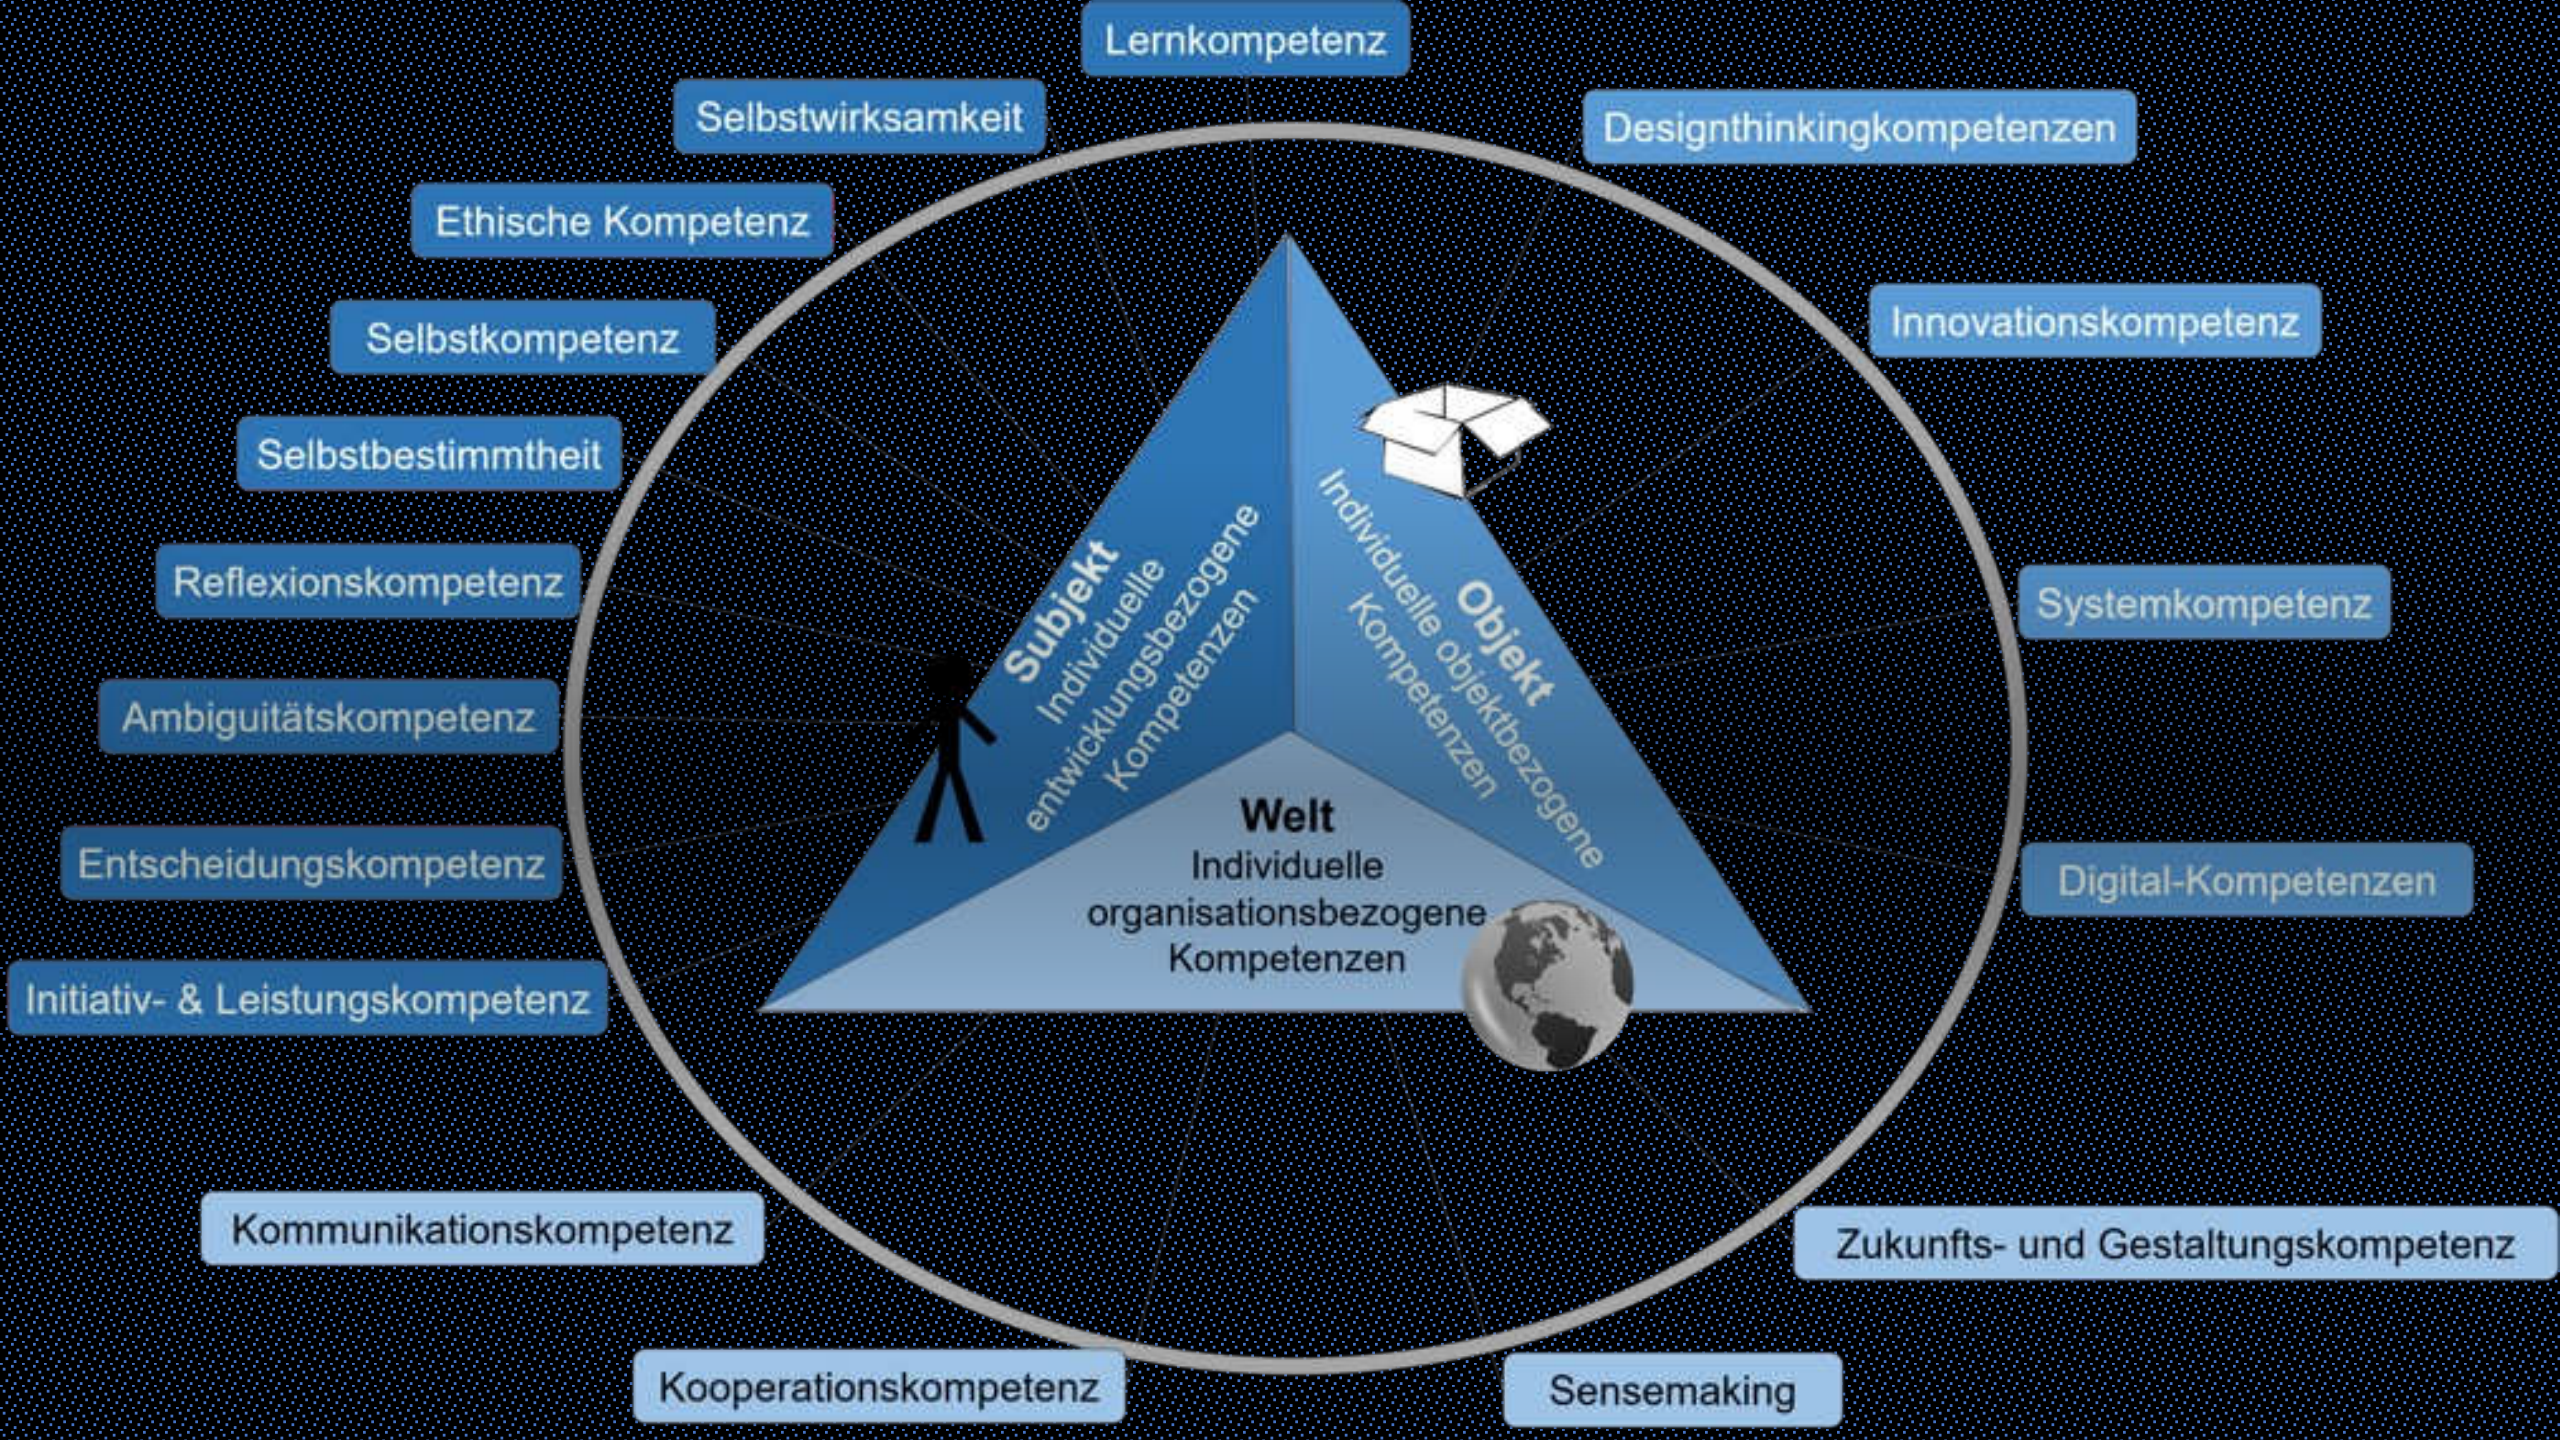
Lernkompetenz

Selbstwirksamkeit

Designthinkingkompetenzen

Ethische Kompetenz

Selbstkompetenz

Innovationskompetenz

Selbstbestimmtheit

Reflexionskompetenz

Systemkompetenz

Ambiguitätskompetenz

Entscheidungskompetenz

Digital-Kompetenzen

Initiativ- & Leistungskompetenz

Subjekt
Individuelle entwicklungsbezogene Kompetenzen

Objekt
Individuelle objektbezogene Kompetenzen

Welt
Individuelle organisationsbezogene Kompetenzen

Kommunikationskompetenz

Zukunfts- und Gestaltungskompetenz

Kooperationskompetenz

Sensemaking